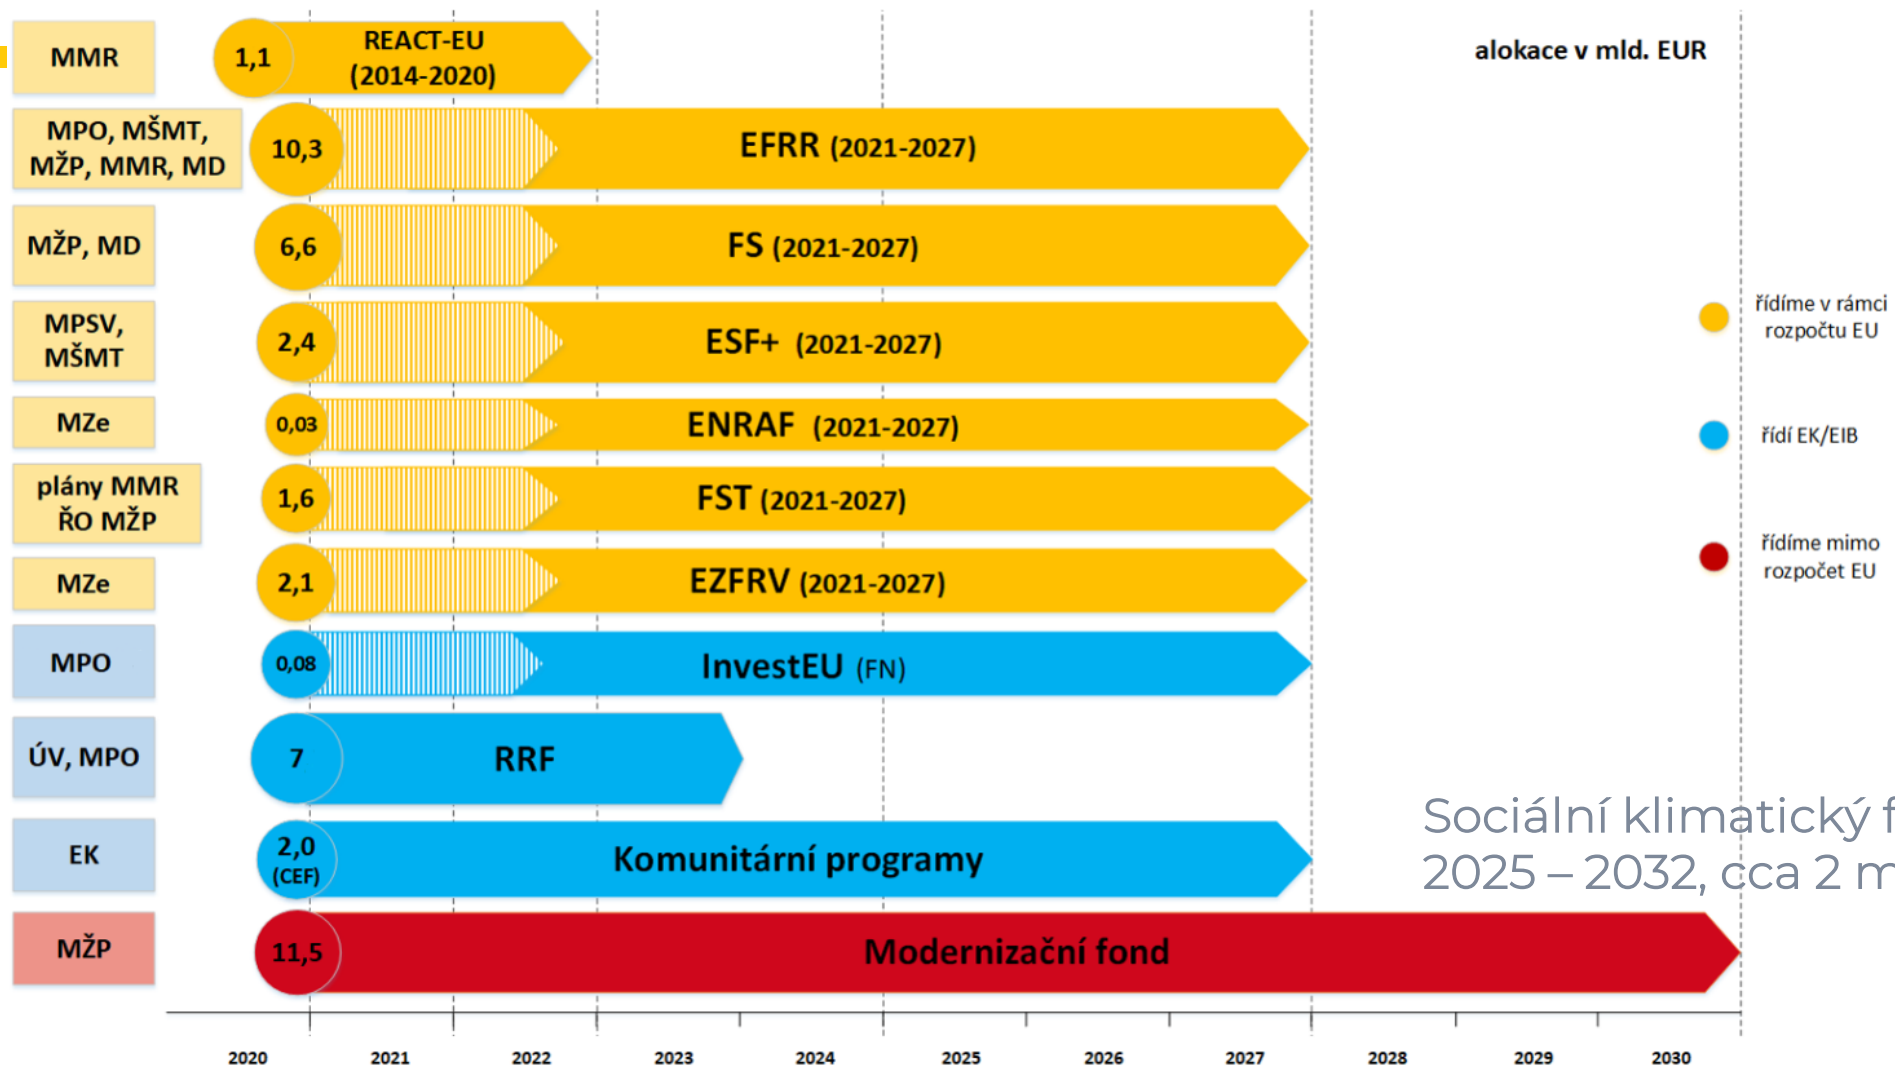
MMR
1,1
REACT-EU (2014-2020)

alokace v mld. EUR

MPO, MŠMT, MŽP, MMR, MD
10,3
EFRR (2021-2027)

MŽP, MD
6,6
FS (2021-2027)

MPSV, MŠMT
2,4
ESF+ (2021-2027)

MZe
0,03
ENRAF (2021-2027)

plány MMR ŘO MŽP
1,6
FST (2021-2027)

MZe
2,1
EZFRV (2021-2027)

MPO
0,08
InvestEU (FN)

ÚV, MPO
7
RRF

EK
2,0 (CEF)
Komunitární programy

MŽP
11,5
Modernizační fond

řídíme v rámci rozpočtu EU

řídí EK/EIB

řídíme mimo rozpočet EU

Sociální klimatický f
2025 – 2032, cca 2 m

2020 2021 2022 2023 2024 2025 2026 2027 2028 2029 2030